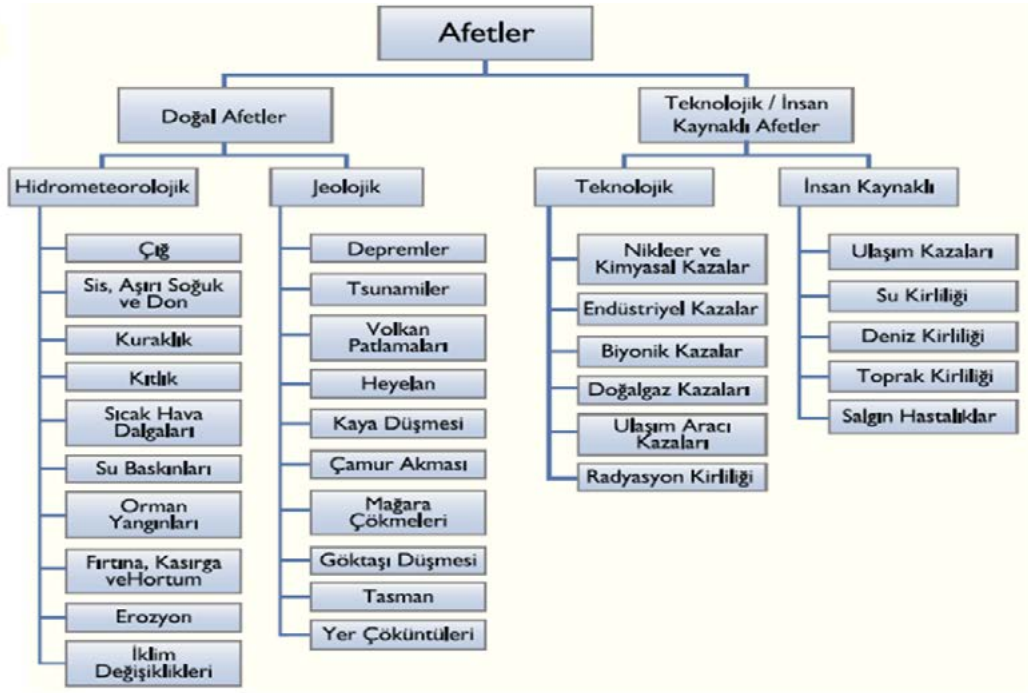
Afetler

Doğal Afetler

Teknolojik / İnsan Kaynaklı Afetler

Hidrometeorolojik

Çığ

Sis, Aşırı Soğuk ve Don

Kuraklık

Kıtlık

Sıcak Hava Dalgaları

Su Baskınları

Orman Yangınları

Fırtına, Kasırga veHortum

Erozyon

İklim Değişiklikleri

Jeolojik

Depremler

Tsunamiler

Volkan Patlamaları

Heyelan

Kaya Düşmesi

Çamur Akması

Mağara Çökmeleri

Göktaşı Düşmesi

Tasman

Yer Çöküntüleri

Teknolojik

Nikleer ve Kimyasal Kazalar

Endüstriyel Kazalar

Biyonik Kazalar

Doğalgaz Kazaları

Ulaşım Aracı Kazaları

Radyasyon Kirliliği

İnsan Kaynaklı

Ulaşım Kazaları

Su Kirliliği

Deniz Kirliliği

Toprak Kirliliği

Salgın Hastalıklar